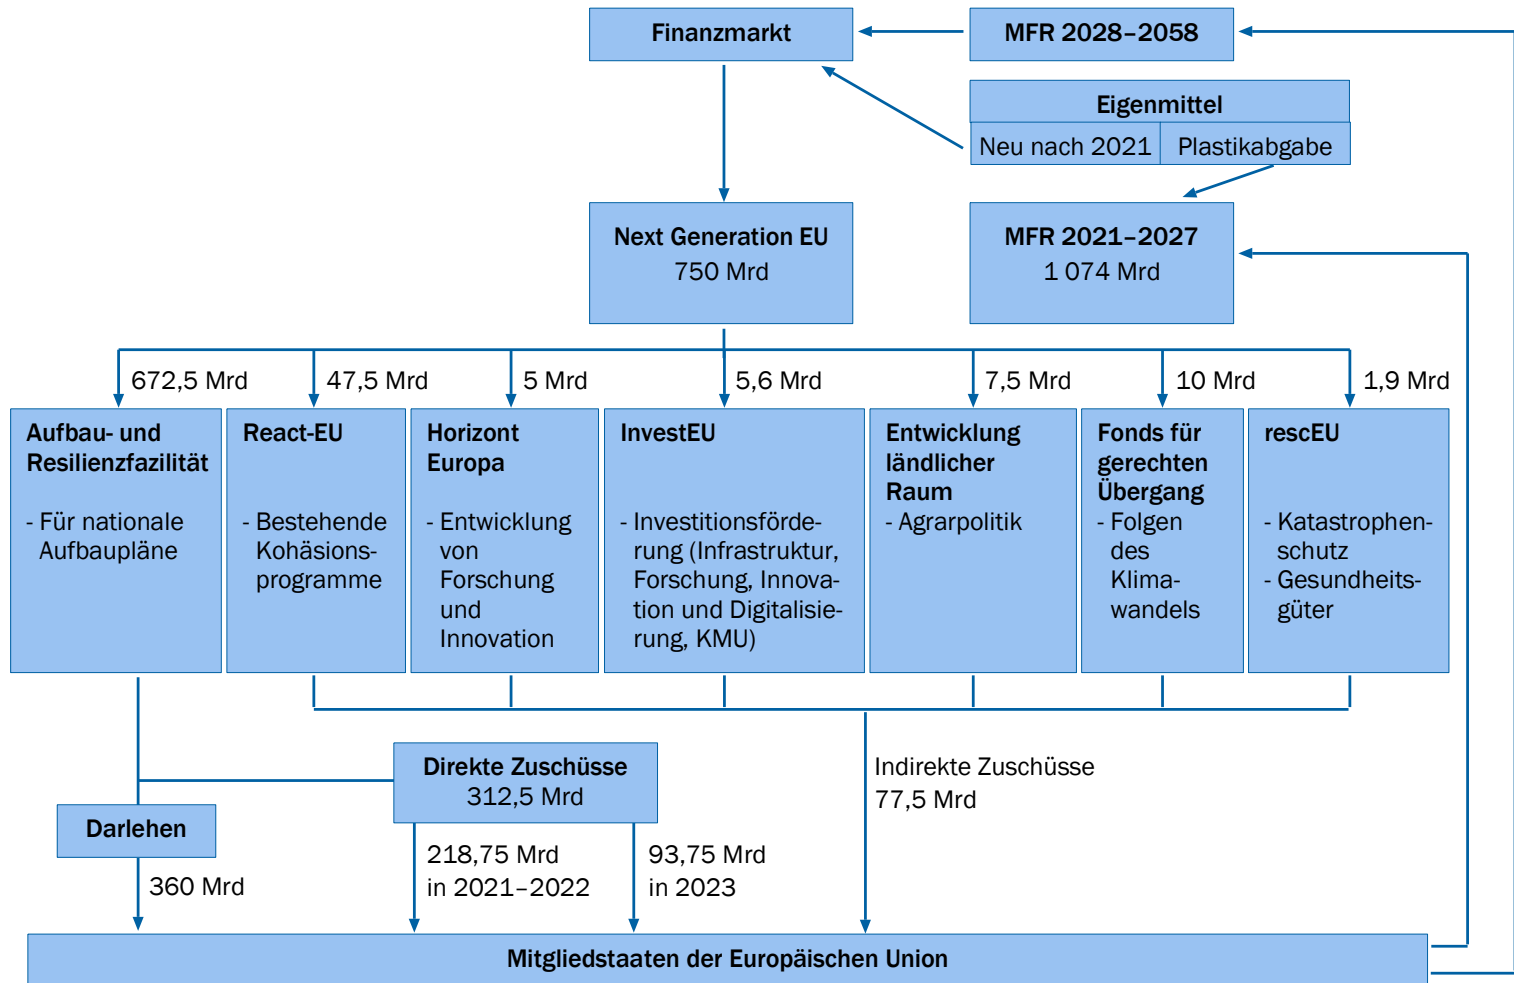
Finanzmarkt

MFR 2028–2058

Eigenmittel

Neu nach 2021

Plastikabgabe

Next Generation EU
750 Mrd

MFR 2021–2027
1 074 Mrd

672,5 Mrd

47,5 Mrd

5 Mrd

5,6 Mrd

7,5 Mrd

10 Mrd

1,9 Mrd

Aufbau- und Resilienzfazilität

- Für nationale Aufbaupläne

React-EU

- Bestehende Kohäsionsprogramme

Horizont Europa

- Entwicklung von Forschung und Innovation

InvestEU

- Investitionsförderung (Infrastruktur, Forschung, Innovation und Digitalisierung, KMU)

Entwicklung ländlicher Raum
- Agrarpolitik

Fonds für gerechten Übergang
- Folgen des Klimawandels

rescEU

- Katastrophenschutz
- Gesundheitsgüter

Direkte Zuschüsse
312,5 Mrd

Indirekte Zuschüsse
77,5 Mrd

Darlehen

360 Mrd

218,75 Mrd
in 2021–2022

93,75 Mrd
in 2023

Mitgliedstaaten der Europäischen Union